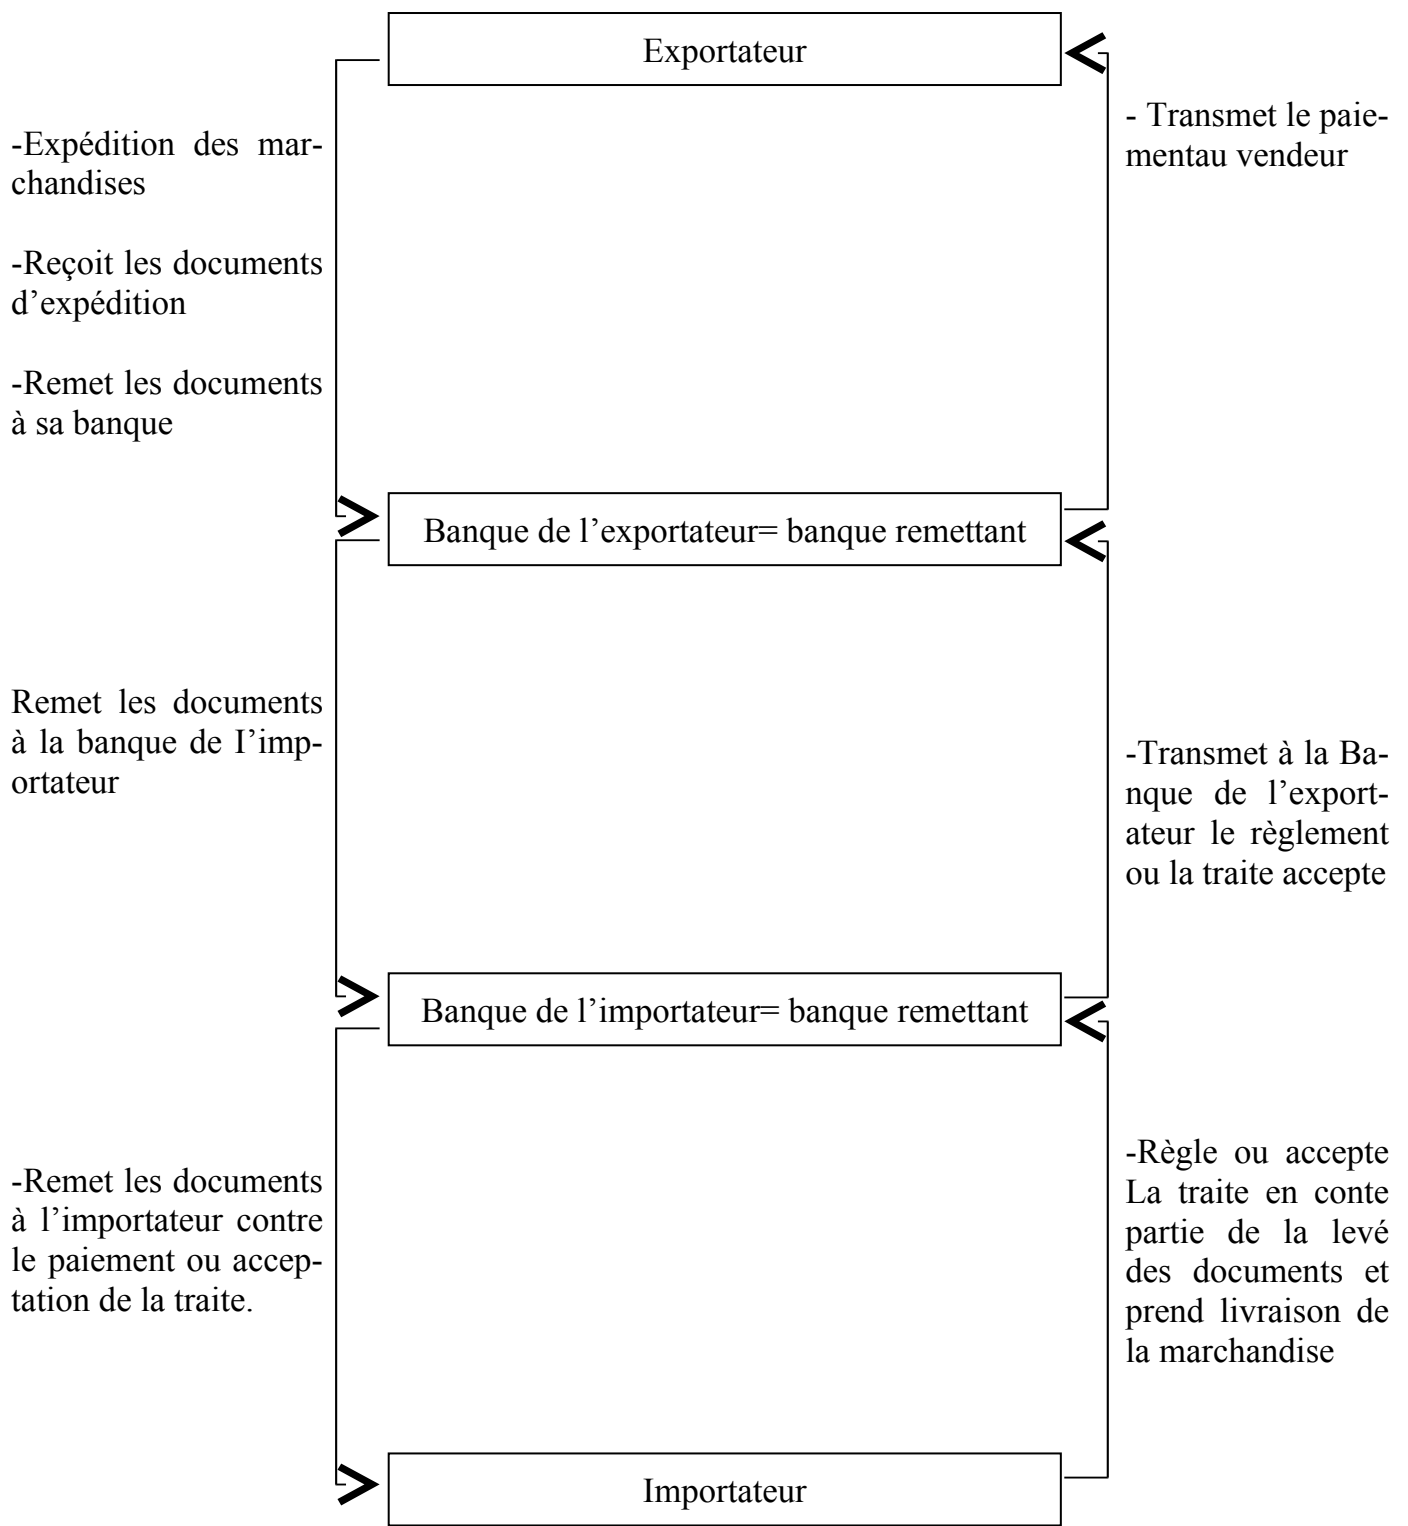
Exportateur

-Expédition des marchandises

-Reçoit les documents d'expédition

-Remet les documents à sa banque

- Transmet le paiementau vendeur

Banque de l'exportateur= banque remettant

Remet les documents à la banque de I'importateur

-Transmet à la Banque de l'exportateur le règlement ou la traite accepte

Banque de l'importateur= banque remettant

-Remet les documents à l'importateur contre le paiement ou acceptation de la traite.

-Règle ou accepte La traite en conte partie de la levé des documents et prend livraison de la marchandise

Importateur